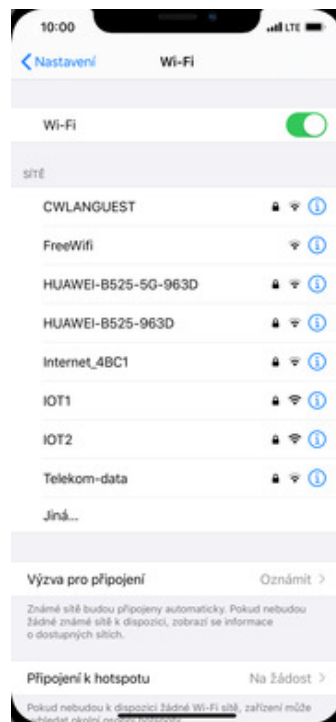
10:00

LTE

Nastavení

Wi-Fi

Wi-Fi

SÍTĚ

CWLANGUEST

FreeWifi

HUAWEI-B525-5G-963D

HUAWEI-B525-963D

Internet_4BC1

IOT1

IOT2

Telekom-data

Jiná...

Výzva pro připojení

Oznámit

Známé sítě budou připojeny automaticky. Pokud nebudou žádné známé sítě k dispozici, zobrazí se informace o dostupných sítích.

Připojení k hotspotu

Na žádost

Pokud nebudou k dispozici žádné Wi-Fi sítě, zařízení může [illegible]